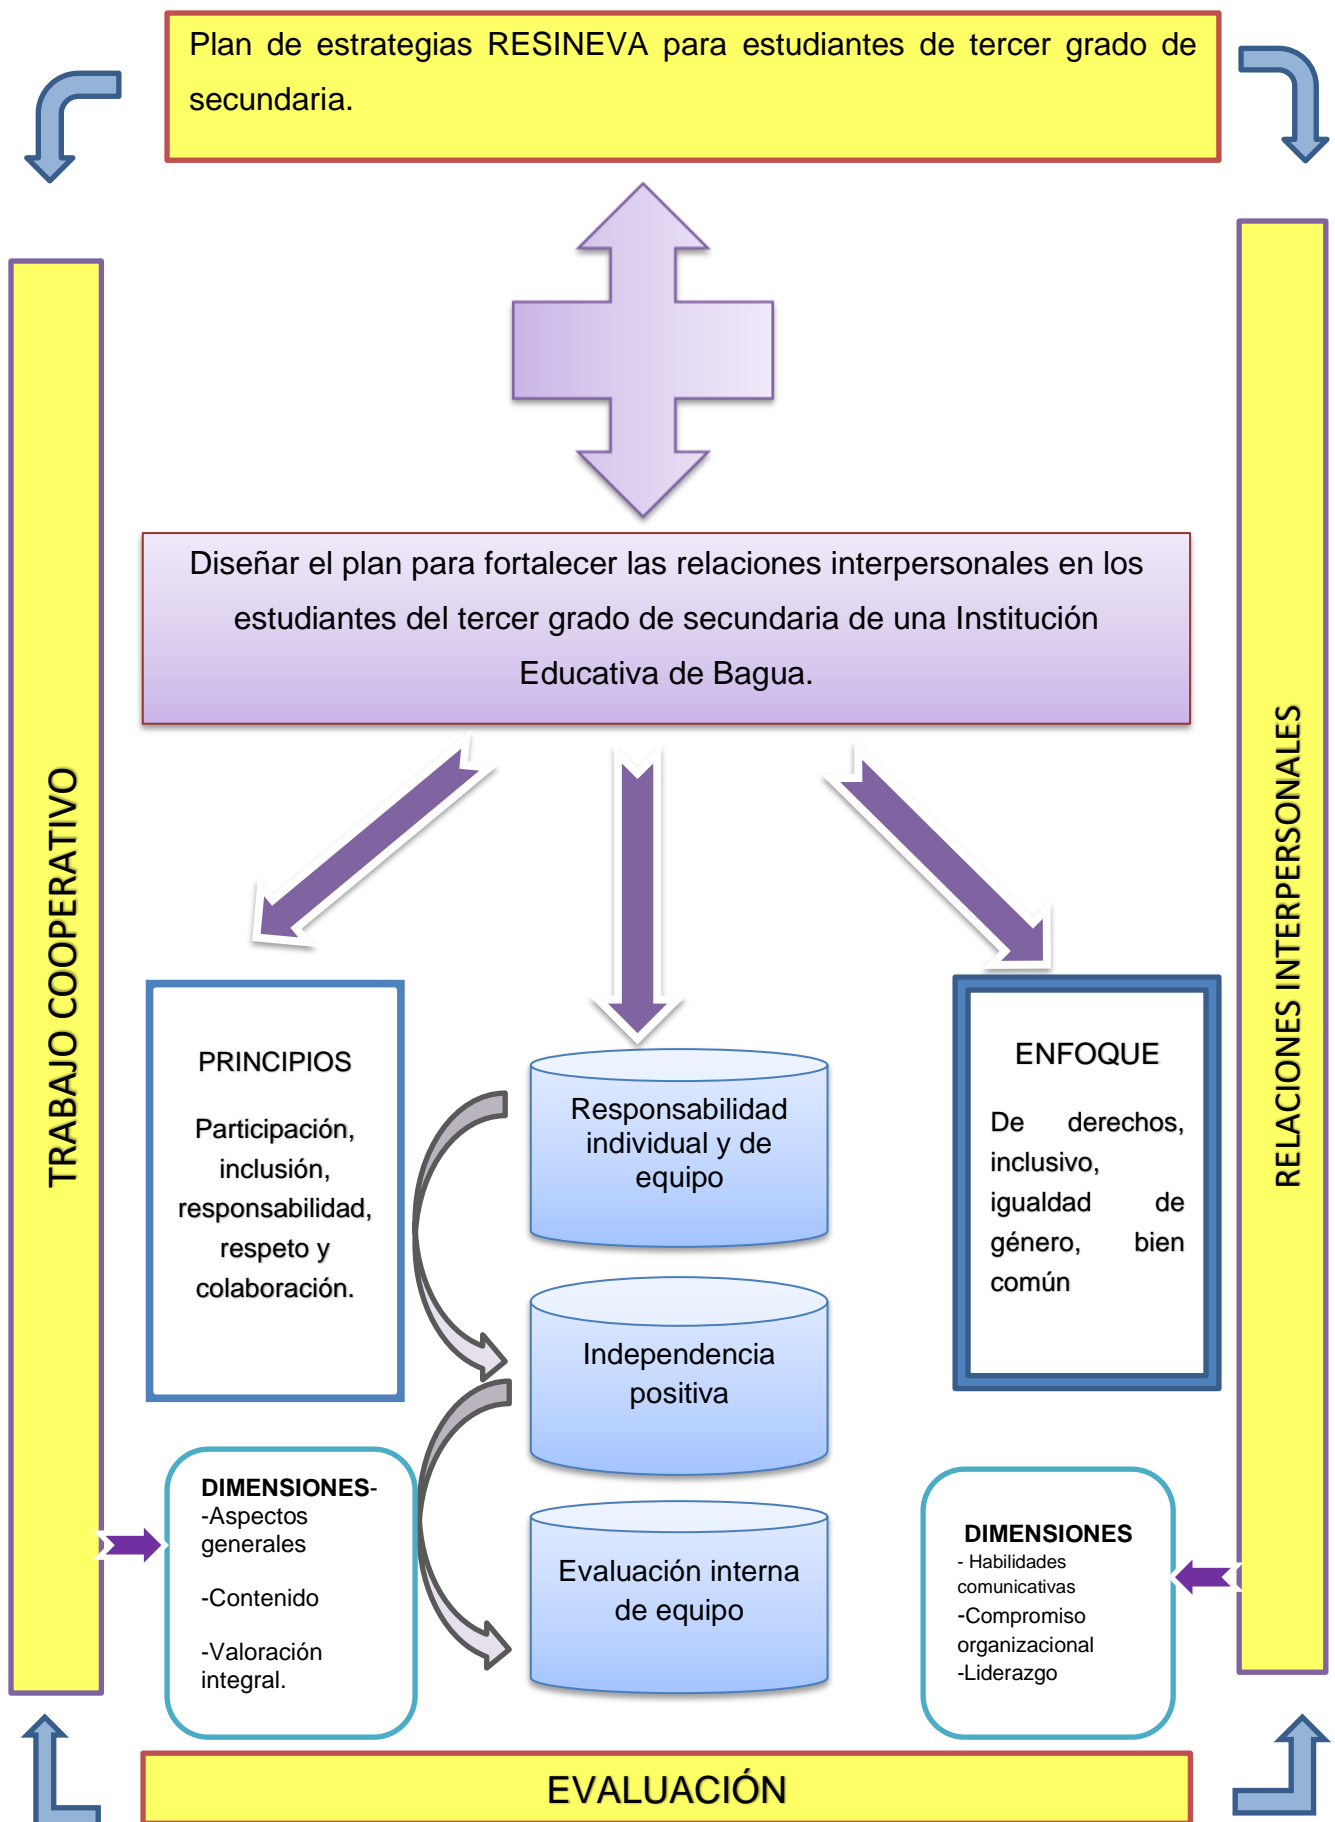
Plan de estrategias RESINEVA para estudiantes de tercer grado de secundaria.

TRABAJO COOPERATIVO

RELACIONES INTERPERSONALES

Diseñar el plan para fortalecer las relaciones interpersonales en los estudiantes del tercer grado de secundaria de una Institución Educativa de Bagua.

PRINCIPIOS

Participación, inclusión, responsabilidad, respeto y colaboración.

Responsabilidad individual y de equipo

Independencia positiva

Evaluación interna de equipo

ENFOQUE

De derechos, inclusivo, igualdad de género, bien común

DIMENSIONES-
-Aspectos generales

-Contenido

-Valoración integral.

DIMENSIONES
- Habilidades comunicativas
-Compromiso organizacional
-Liderazgo

EVALUACIÓN